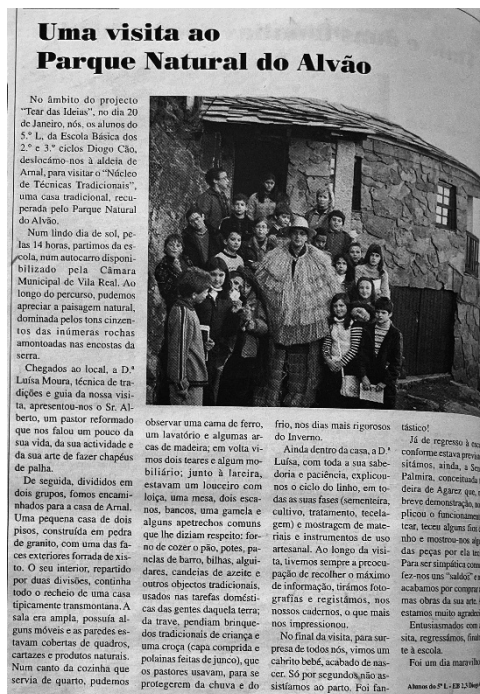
Uma visita ao Parque Natural do Alvão

No âmbito do projecto "Tear das Ideias", no dia 20 de Janeiro, nós, os alunos do 5.º L, da Escola Básica dos 2.º e 3.º ciclos Diogo Cão, deslocámo-nos à aldeia de Arnal, para visitar o "Núcleo de Técnicas Tradicionais", uma casa tradicional, recuperada pelo Parque Natural do Alvão.

Num lindo dia de sol, pelas 14 horas, partimos da escola, num autocarro disponibilizado pela Câmara Municipal de Vila Real. Ao longo do percurso, pudemos apreciar a paisagem natural, dominada pelos tons cinzentos das inúmeras rochas amontoadas nas encostas da serra.

Chegados ao local, a D.ª Luísa Moura, técnica de tradições e guia da nossa visita, apresentou-nos o Sr. Alberto, um pastor reformado que nos falou um pouco da sua vida, da sua actividade e da sua arte de fazer chapéus de palha.

De seguida, divididos em dois grupos, fomos encaminhados para a casa de Arnal. Uma pequena casa de dois pisos, construída em pedra de granito, com uma das faces exteriores forrada de xisto. O seu interior, repartido por duas divisões, continha todo o recheio de uma casa tipicamente transmontana. A sala era ampla, possuía alguns móveis e as paredes estavam cobertas de quadros, cartazes e produtos naturais. Num canto da cozinha que servia de quarto, pudemos observar uma cama de ferro, um lavatório e algumas arcas de madeira; em volta vimos dois teares e algum mobiliário; junto à lareira, estavam um louceiro com loiça, uma mesa, dois escanos, bancos, uma gamela e alguns apetrechos comuns que lhe diziam respeito: forno de cozer o pão, potes, panelas de barro, bilhas, alguidares, candeias de azeite e outros objectos tradicionais, usados nas tarefas domésticas das gentes daquela terra; da trave, pendiam brinquedos tradicionais de criança e uma croça (capa comprida e polainas feitas de junco), que os pastores usavam, para se protegerem da chuva e do frio, nos dias mais rigorosos do Inverno.

Ainda dentro da casa, a D.ª Luísa, com toda a sua sabedoria e paciência, explicou-nos o ciclo do linho, em todas as suas fases (sementeira, cultivo, tratamento, tecelagem) e mostragem de materiais e instrumentos de uso artesanal. Ao longo da visita, tivemos sempre a preocupação de recolher o máximo de informação, tirámos fotografias e registámos, nos nossos cadernos, o que mais nos impressionou.

No final da visita, para surpresa de todos nós, vimos um cabrito bebé, acabado de nascer. Só por segundos não assistíamos ao parto. Foi fantástico!

Já de regresso à esc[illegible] conforme estava previs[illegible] sitámos, ainda, a Se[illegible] Palmira, conceituada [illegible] deira de Agarez que, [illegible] breve demonstração, n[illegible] plicou o funcionament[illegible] tear, teceu alguns fios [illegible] nho e mostrou-nos al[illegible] das peças por ela fei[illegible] Para ser simpática com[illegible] fez-nos uns "saldos" e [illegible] acabamos por comprar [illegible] mas obras da sua arte. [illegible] estamos muito agradec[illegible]

Entusiasmados com a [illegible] sita, regressámos, final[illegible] te à escola.

Foi um dia maravilho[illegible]

Alunos do 5º L - EB 2,3 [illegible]